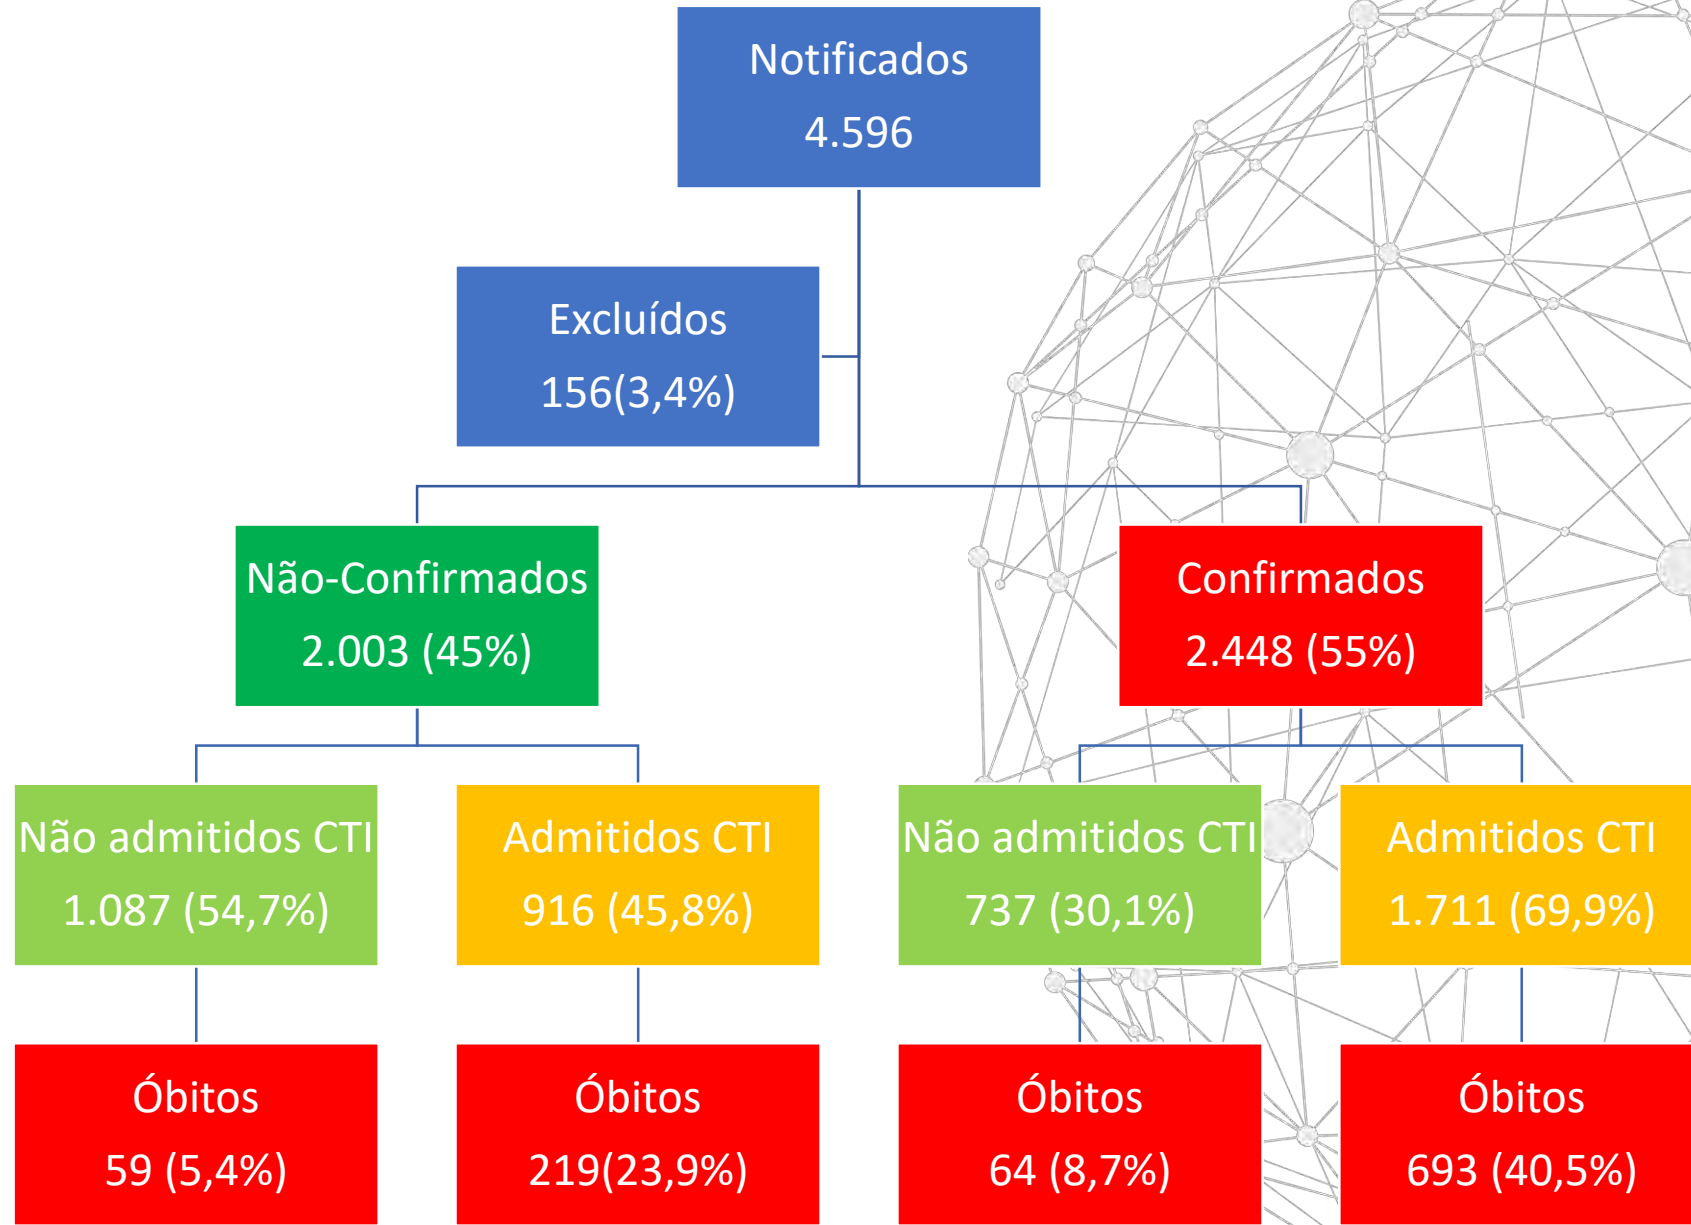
Notificados
4.596

Excluídos
156(3,4%)

Não-Confirmados
2.003 (45%)

Confirmados
2.448 (55%)

Não admitidos CTI
1.087 (54,7%)

Admitidos CTI
916 (45,8%)

Não admitidos CTI
737 (30,1%)

Admitidos CTI
1.711 (69,9%)

Óbitos
59 (5,4%)

Óbitos
219(23,9%)

Óbitos
64 (8,7%)

Óbitos
693 (40,5%)